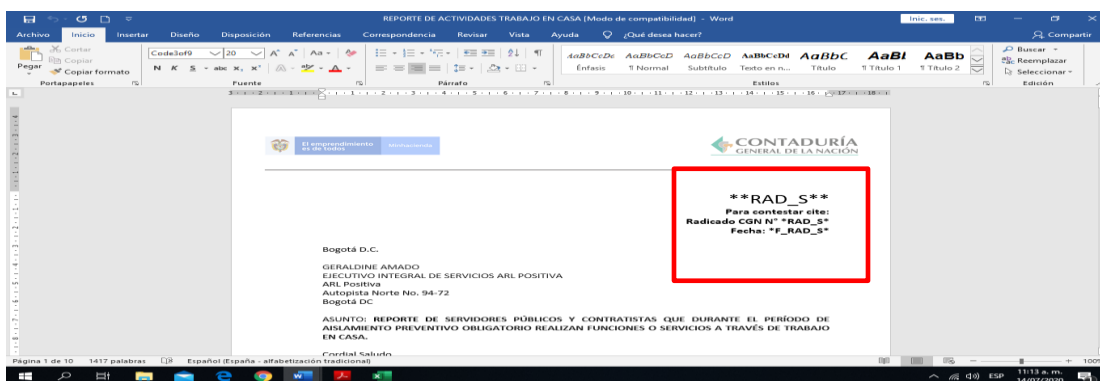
REPORTE DE ACTIVIDADES TRABAJO EN CASA [Modo de compatibilidad] - Word

Inic. ses.

Archivo Inicio Insertar Diseño Disposición Referencias Correspondencia Revisar Vista Ayuda ¿Qué desea hacer?

Compartir

Cortar
Copiar
Pegar
Copiar formato
Portapapeles

Code3of9 20
Fuente

Párrafo

AaBbCcDc Énfasis
AaBbCcD ¶ Normal
AaBbCcD Subtítulo
AaBbCcDd Texto en n...
AaBbC Título
AaBl ¶ Título 1
AaBb ¶ Título 2
Estilos

Buscar
Reemplazar
Seleccionar
Edición

El emprendimiento es de todos MinHacienda

CONTADURÍA GENERAL DE LA NACIÓN

**RAD_S**
Para contestar cite:
Radicado CGN N° *RAD_S*
Fecha: *F_RAD_S*

Bogotá D.C.

GERALDINE AMADO
EJECUTIVO INTEGRAL DE SERVICIOS ARL POSITIVA
ARL Positiva
Autopista Norte No. 94-72
Bogotá DC

ASUNTO: REPORTE DE SERVIDORES PÚBLICOS Y CONTRATISTAS QUE DURANTE EL PERÍODO DE AISLAMIENTO PREVENTIVO OBLIGATORIO REALIZAN FUNCIONES O SERVICIOS A TRAVÉS DE TRABAJO EN CASA.

Cordial Saludo

Página 1 de 10 1417 palabras Español (España - alfabetización tradicional)

100

ESP 11:13 a. m. 14/07/2020